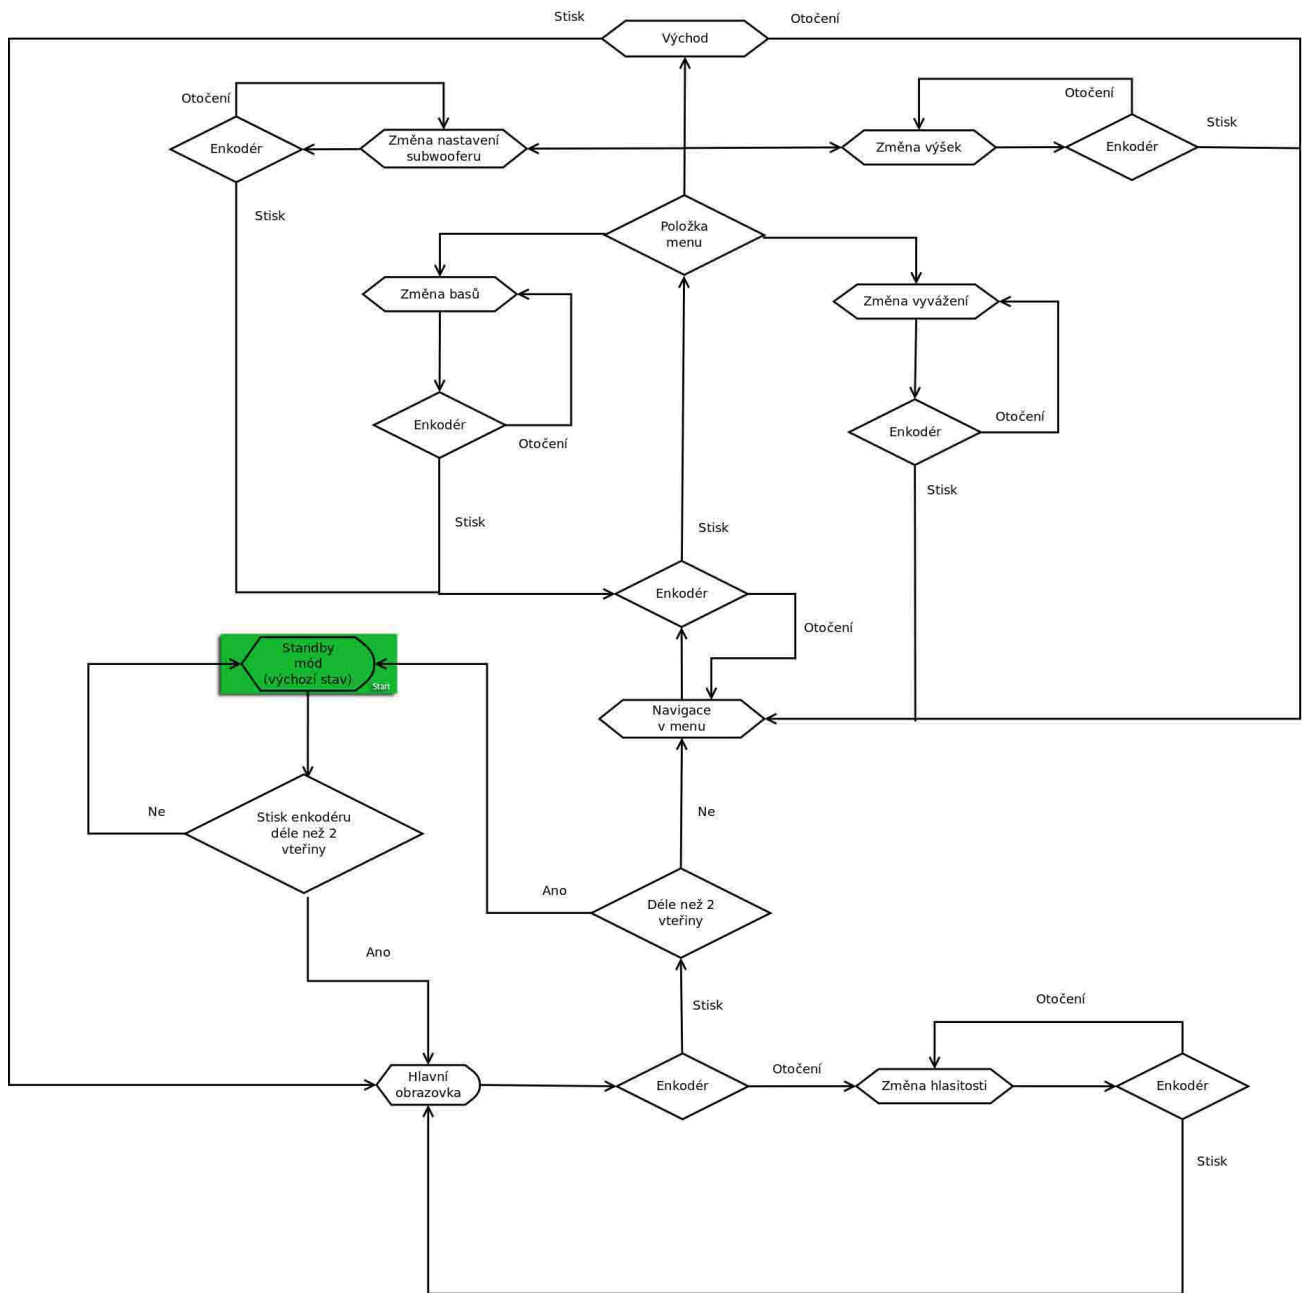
Stisk
Východ
Otočení

Otočení
Enkodér
Změna nastavení subwooferu
Změna výšek
Otočení
Enkodér
Stisk

Stisk
Položka menu

Změna basů
Změna vyvážení

Enkodér
Otočení
Enkodér
Otočení
Stisk

Stisk
Stisk
Enkodér
Otočení

Standby mód (výchozí stav)
Start
Navigace v menu

Ne
Stisk enkodéru déle než 2 vteřiny
Ne

Ano
Déle než 2 vteřiny
Ano

Stisk
Otočení

Hlavní obrazovka
Enkodér
Otočení
Změna hlasitosti
Enkodér
Stisk